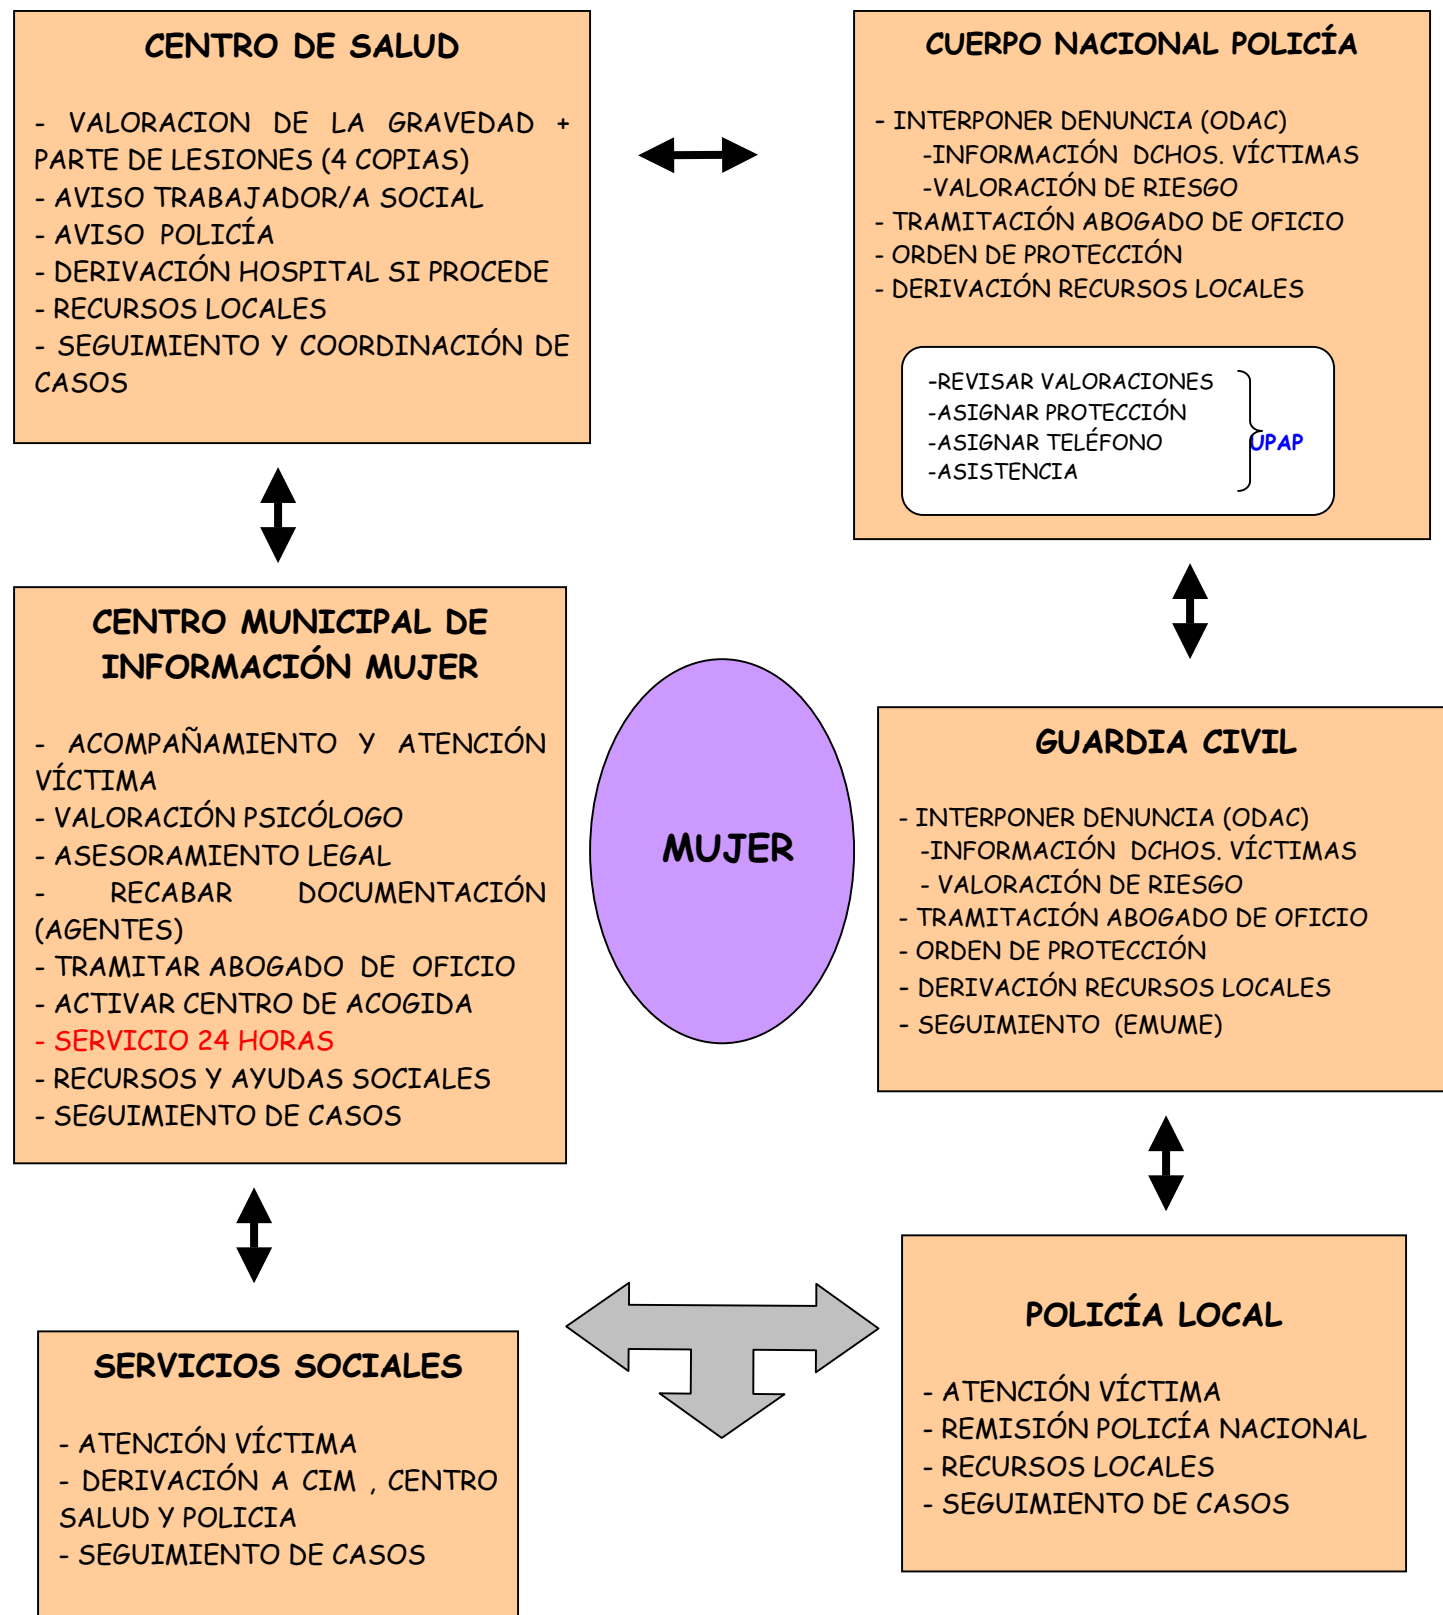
CENTRO DE SALUD

- VALORACION DE LA GRAVEDAD + PARTE DE LESIONES (4 COPIAS)
- AVISO TRABAJADOR/A SOCIAL
- AVISO POLICÍA
- DERIVACIÓN HOSPITAL SI PROCEDE
- RECURSOS LOCALES
- SEGUIMIENTO Y COORDINACIÓN DE CASOS

CUERPO NACIONAL POLICÍA

- INTERPONER DENUNCIA (ODAC)
-INFORMACIÓN DCHOS. VÍCTIMAS
-VALORACIÓN DE RIESGO
- TRAMITACIÓN ABOGADO DE OFICIO
- ORDEN DE PROTECCIÓN
- DERIVACIÓN RECURSOS LOCALES

-REVISAR VALORACIONES
-ASIGNAR PROTECCIÓN
-ASIGNAR TELÉFONO
-ASISTENCIA
UPAP

CENTRO MUNICIPAL DE INFORMACIÓN MUJER

- ACOMPAÑAMIENTO Y ATENCIÓN VÍCTIMA
- VALORACIÓN PSICÓLOGO
- ASESORAMIENTO LEGAL
- RECABAR DOCUMENTACIÓN (AGENTES)
- TRAMITAR ABOGADO DE OFICIO
- ACTIVAR CENTRO DE ACOGIDA
- SERVICIO 24 HORAS
- RECURSOS Y AYUDAS SOCIALES
- SEGUIMIENTO DE CASOS

MUJER

GUARDIA CIVIL

- INTERPONER DENUNCIA (ODAC)
-INFORMACIÓN DCHOS. VÍCTIMAS
- VALORACIÓN DE RIESGO
- TRAMITACIÓN ABOGADO DE OFICIO
- ORDEN DE PROTECCIÓN
- DERIVACIÓN RECURSOS LOCALES
- SEGUIMIENTO (EMUME)

SERVICIOS SOCIALES

- ATENCIÓN VÍCTIMA
- DERIVACIÓN A CIM , CENTRO SALUD Y POLICIA
- SEGUIMIENTO DE CASOS

POLICÍA LOCAL

- ATENCIÓN VÍCTIMA
- REMISIÓN POLICÍA NACIONAL
- RECURSOS LOCALES
- SEGUIMIENTO DE CASOS